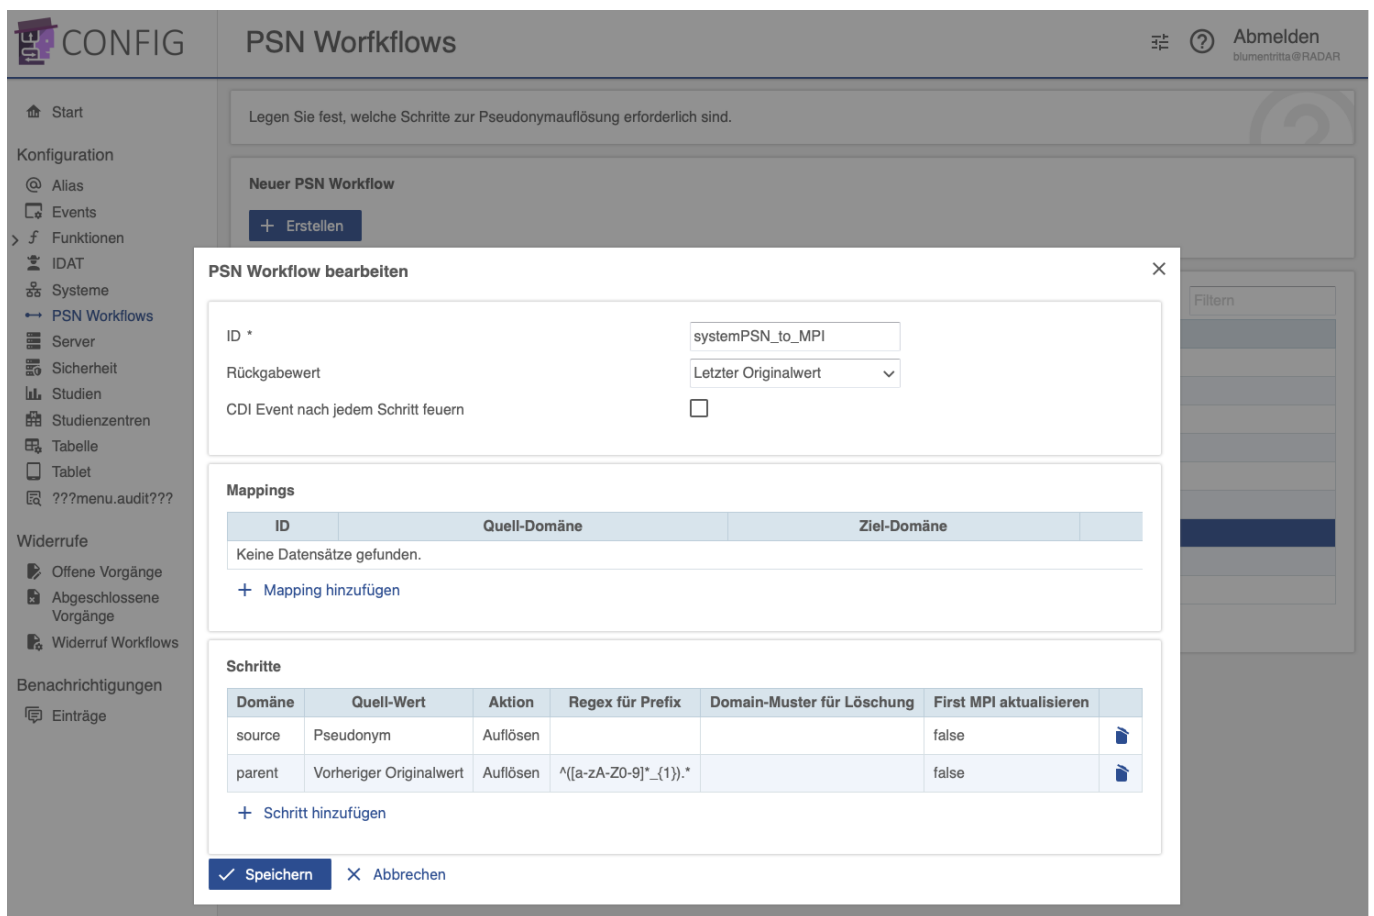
CONFIG

PSN Worfkflows

Abmelden
blumentritta@RADAR

Start

Konfiguration
Alias
Events
Funktionen
IDAT
Systeme
PSN Workflows
Server
Sicherheit
Studien
Studienzentren
Tabelle
Tablet
???menu.audit???

Widerrufe
Offene Vorgänge
Abgeschlossene Vorgänge
Widerruf Workflows

Benachrichtigungen
Einträge

Legen Sie fest, welche Schritte zur Pseudonymauflösung erforderlich sind.

Neuer PSN Workflow

+ Erstellen

Filtern

PSN Workflow bearbeiten

ID *
systemPSN_to_MPI
Rückgabewert
Letzter Originalwert
CDI Event nach jedem Schritt feuern

Mappings

| ID | Quell-Domäne | Ziel-Domäne | |
|---|---|---|---|
| Keine Datensätze gefunden. | | | |

+ Mapping hinzufügen

Schritte

| Domäne | Quell-Wert | Aktion | Regex für Prefix | Domain-Muster für Löschung | First MPI aktualisieren | |
|---|---|---|---|---|---|---|
| source | Pseudonym | Auflösen | | | false | |
| parent | Vorheriger Originalwert | Auflösen | ^([a-zA-Z0-9]*_{1}).* | | false | |

+ Schritt hinzufügen

Speichern
Abbrechen